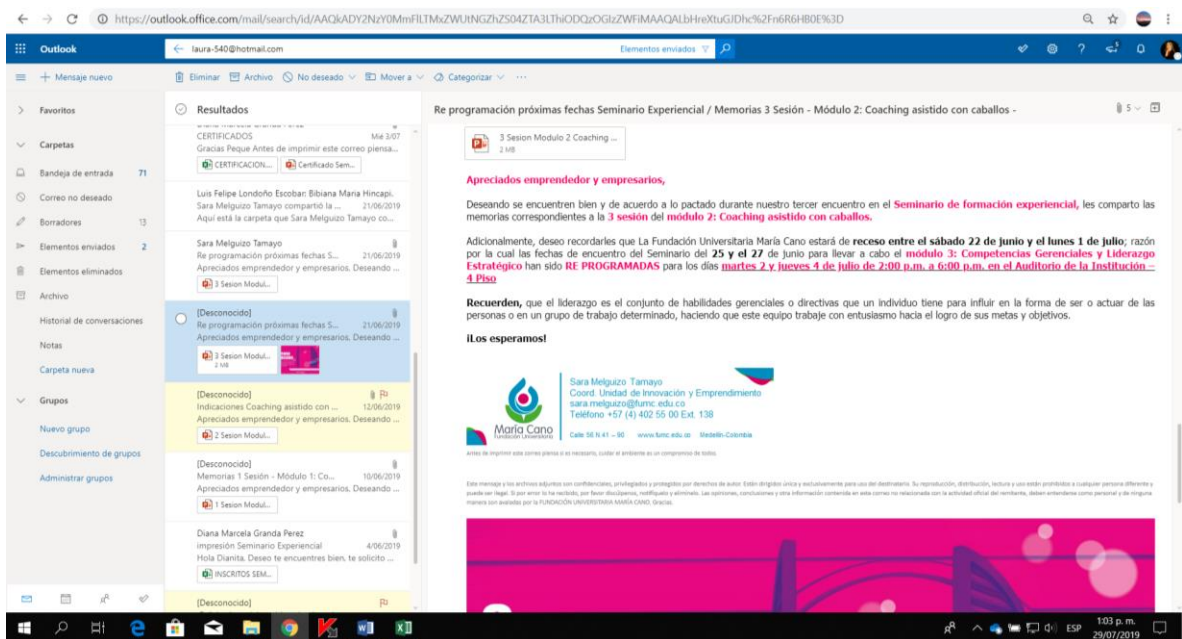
https://outlook.office.com/mail/search/id/AAQkADY2NzY0MmFlLTMxZWUtNGZhZS04ZTA3LThiODQzOGIzZWFiMAAQALbHreXtuGJDhc%2Fn6R6HB0E%3D

Outlook | laura-540@hotmail.com | Elementos enviados

Mensaje nuevo | Eliminar | Archivo | No deseado | Mover a | Categorizar | ···

Favoritos
Carpetas
Bandeja de entrada 71
Correo no deseado
Borradores 13
Elementos enviados 2
Elementos eliminados
Archivo
Historial de conversaciones
Notas
Carpeta nueva
Grupos
Nuevo grupo
Descubrimiento de grupos
Administrar grupos

Resultados

CERTIFICADOS Mié 3/07
Gracias Peque Antes de imprimir este correo piensa...
CERTIFICACION... | Certificado Sem...

Luis Felipe Londoño Escobar; Bibiana Maria Hincapi.
Sara Melguizo Tamayo compartió la ... 21/06/2019
Aquí está la carpeta que Sara Melguizo Tamayo co...

Sara Melguizo Tamayo
Re programación próximas fechas S... 21/06/2019
Apreciados emprendedor y empresarios. Deseando ...
3 Sesion Modul...

[Desconocido]
Re programación próximas fechas S... 21/06/2019
Apreciados emprendedor y empresarios. Deseando ...
3 Sesion Modul... 2 MB

[Desconocido]
Indicaciones Coaching asistido con ... 12/06/2019
Apreciados emprendedor y empresarios. Deseando ...
2 Sesion Modul...

[Desconocido]
Memorias 1 Sesión - Módulo 1: Co... 10/06/2019
Apreciados emprendedor y empresarios. Deseando ...
1 Sesion Modul...

Diana Marcela Granda Perez
impresión Seminario Experiencial 4/06/2019
Hola Dianita. Deseo te encuentres bien. te solicito ...
INSCRITOS SEM...

[Desconocido]

Re programación próximas fechas Seminario Experiencial / Memorias 3 Sesión - Módulo 2: Coaching asistido con caballos -

3 Sesion Modulo 2 Coaching ...
2 MB

Apreciados emprendedor y empresarios,

Deseando se encuentren bien y de acuerdo a lo pactado durante nuestro tercer encuentro en el Seminario de formación experiencial, les comparto las memorias correspondientes a la 3 sesión del módulo 2: Coaching asistido con caballos.

Adicionalmente, deseo recordarles que La Fundación Universitaria María Cano estará de receso entre el sábado 22 de junio y el lunes 1 de julio; razón por la cual las fechas de encuentro del Seminario del 25 y el 27 de junio para llevar a cabo el módulo 3: Competencias Gerenciales y Liderazgo Estratégico han sido RE PROGRAMADAS para los días martes 2 y jueves 4 de julio de 2:00 p.m. a 6:00 p.m. en el Auditorio de la Institución – 4 Piso

Recuerden, que el liderazgo es el conjunto de habilidades gerenciales o directivas que un individuo tiene para influir en la forma de ser o actuar de las personas o en un grupo de trabajo determinado, haciendo que este equipo trabaje con entusiasmo hacia el logro de sus metas y objetivos.

¡Los esperamos!

Sara Melguizo Tamayo
Coord. Unidad de Innovación y Emprendimiento
sara.melguizo@fumc.edu.co
Teléfono +57 (4) 402 55 00 Ext. 138

María Cano Fundación Universitaria
Calle 56 N 41 – 90 www.fumc.edu.co Medellín-Colombia

Antes de imprimir este correo piensa si es necesario, cuidar el ambiente es un compromiso de todos.

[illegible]

ESP 1:03 p. m. 29/07/2019